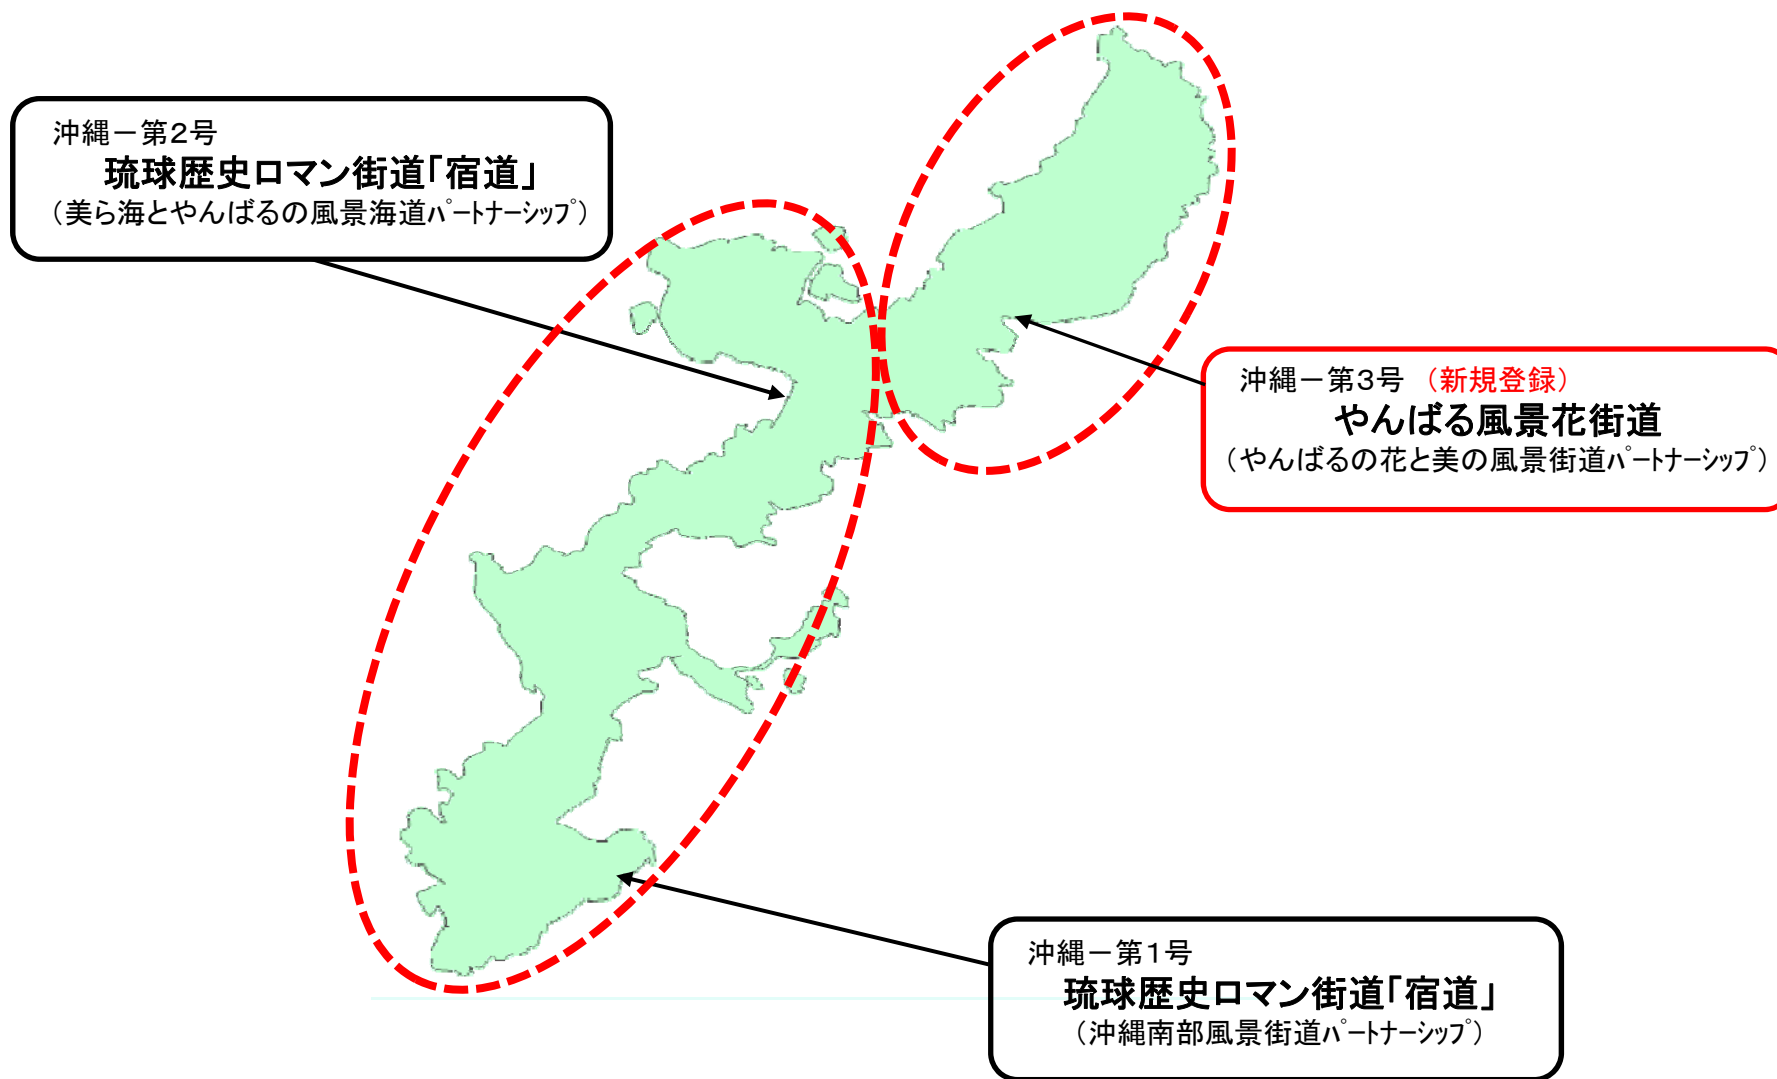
沖縄－第2号
琉球歴史ロマン街道「宿道」
（美ら海とやんばるの風景海道パートナーシップ）

沖縄－第3号 （新規登録）
やんばる風景花街道
（やんばるの花と美の風景街道パートナーシップ）

沖縄－第1号
琉球歴史ロマン街道「宿道」
（沖縄南部風景街道パートナーシップ）